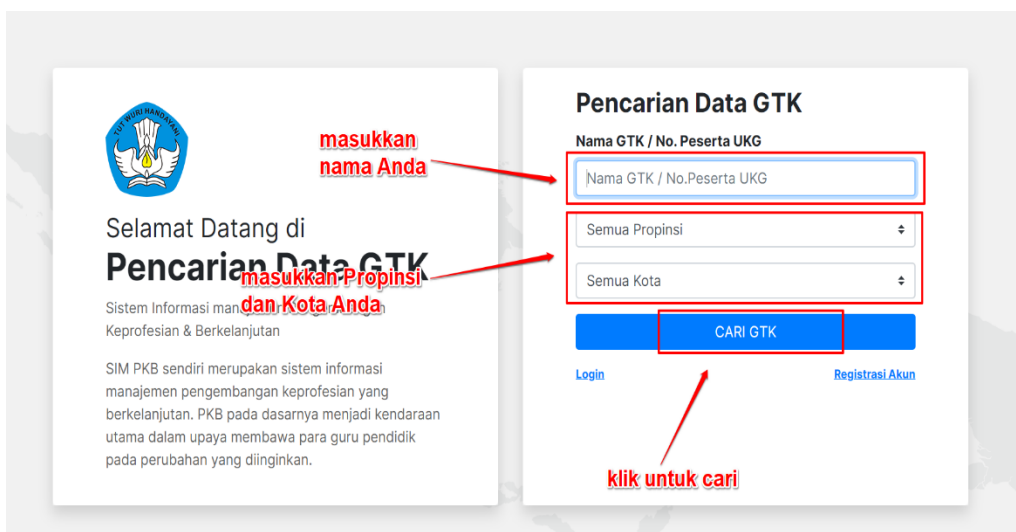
TUT WURI HANDAYANI

Selamat Datang di

Pencarian Data GTK

Sistem Informasi man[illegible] Keprofesian & Berkelanjutan

SIM PKB sendiri merupakan sistem informasi manajemen pengembangan keprofesian yang berkelanjutan. PKB pada dasarnya menjadi kendaraan utama dalam upaya membawa para guru pendidik pada perubahan yang diinginkan.

masukkan nama Anda

masukkan Propinsi dan Kota Anda

Pencarian Data GTK

Nama GTK / No. Peserta UKG

Nama GTK / No.Peserta UKG

Semua Propinsi

Semua Kota

CARI GTK

Login

Registrasi Akun

klik untuk cari